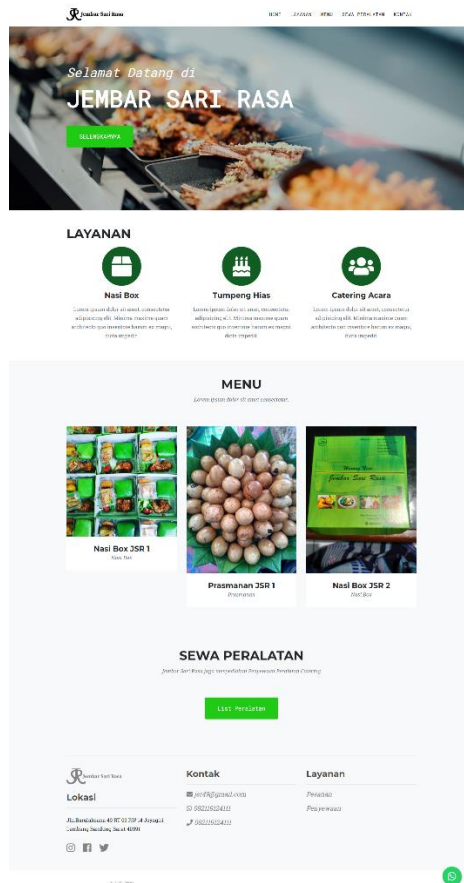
Jembar Sari Rasa

HOME LAYANAN MENU SEWA PERALATAN KONTAK

Selamat Datang di

JEMBAR SARI RASA

SELENGKAPNYA

LAYANAN

Nasi Box

Lorem ipsum dolor sit amet, consectetur adipisicing elit. Minima maxime quam architecto quo inventore harum ex magni, dicta impedit.

Tumpeng Hias

Lorem ipsum dolor sit amet, consectetur adipisicing elit. Minima maxime quam architecto quo inventore harum ex magni, dicta impedit.

Catering Acara

Lorem ipsum dolor sit amet, consectetur adipisicing elit. Minima maxime quam architecto quo inventore harum ex magni, dicta impedit.

MENU

Lorem ipsum dolor sit amet consectetur.

Nasi Box JSR 1
Nasi Box

Prasmanan JSR 1
Prasmanan

Nasi Box JSR 2
Nasi Box

SEWA PERALATAN

Jembar Sari Rasa juga menyediakan Penyewaan Peralatan Catering

List Peralatan

Jembar Sari Rasa

Lokasi

Jl. Bandakasma 40 RT 03 RW 16 Jayagiri Lembang Bandung Barat 40391

Kontak

jsr48@gmail.com

082219024311

082219024311

Layanan

Pesanan

Penyewaan